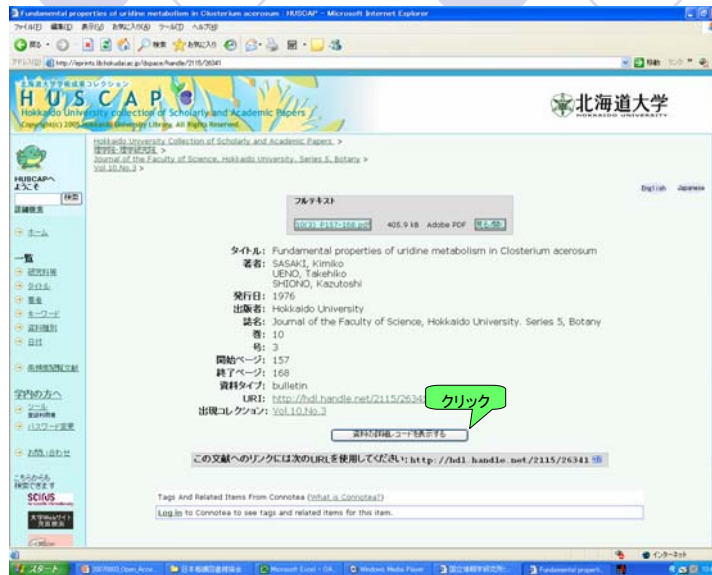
Fundamental properties of uridine metabolism in Closterium acerosum : HUSCAP - Microsoft Internet Explorer

ファイル(F) 編集(E) 表示(V) お気に入り(A) ツール(T) ヘルプ(H)

http://eprints.lib.hokudai.ac.jp/dspace/handle/2115/26341

北海道大学学術成果コレクション
HUSCAP
Hokkaido University Collection of Scholarly and Academic Papers
Copyright(c) 2005 Hokkaido University Library. All Rights Reserved.

北海道大学
HOKKAIDO UNIVERSITY

Hokkaido University Collection of Scholarly and Academic Papers >
理学院・理学研究院 >
Journal of the Faculty of Science, Hokkaido University. Series 5, Botany >
Vol.10 No.3 >

HUSCAPへようこそ
検索
詳細検索
ホーム

一覧
研究科等
タイトル
著者
キーワード
資料種別
日付

高被引用論文

学内の方へ
ツール
パスワード変更

お問い合わせ

English Japanese

フルテキスト
10(3)_P157-168.pdf 405.9 kB Adobe PDF 見る/開く

タイトル: Fundamental properties of uridine metabolism in Closterium acerosum
著者: SASAKI, Kimiko
UENO, Takehiko
SHIONO, Kazutoshi
発行日: 1976
出版者: Hokkaido University
誌名: Journal of the Faculty of Science, Hokkaido University. Series 5, Botany
巻: 10
号: 3
開始ページ: 157
終了ページ: 168
資料タイプ: bulletin
URI: http://hdl.handle.net/2115/2634
出現コレクション: Vol.10 No.3

クリック

資料の詳細レコードを表示する

この文献へのリンクには次のURLを使用してください: http://hdl.handle.net/2115/26341

Tags And Related Items From Connotea (What is Connotea?)
Log in to Connotea to see tags and related items for this item.

スタート
インターネット